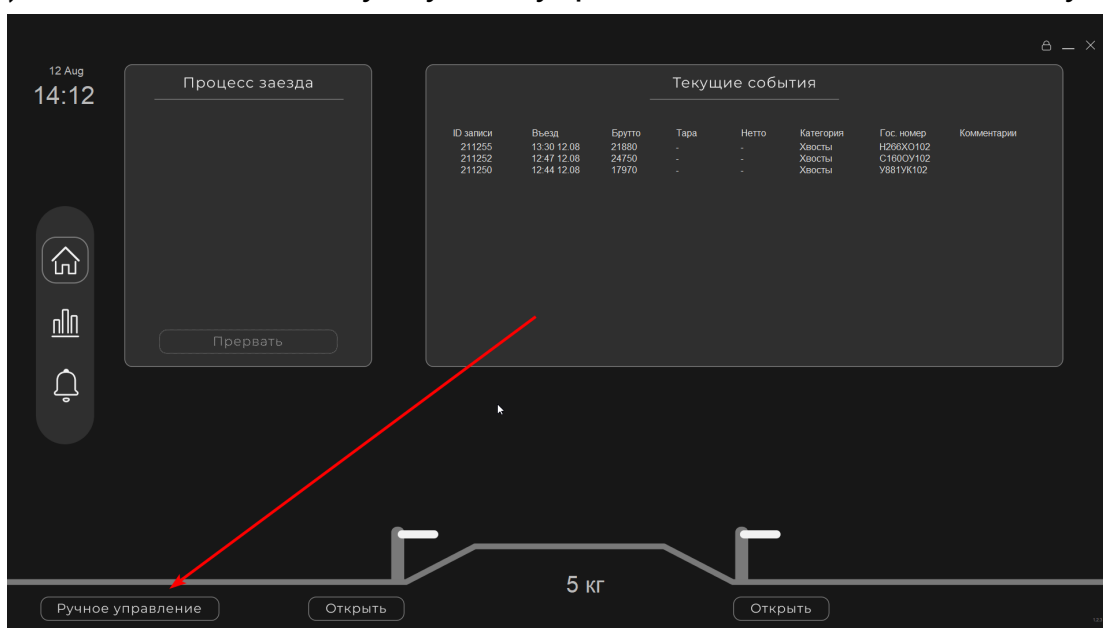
12 Aug
14:12

Процесс заезда

Прервать

Текущие события

| ID записи | Въезд | Брутто | Тара | Нетто | Категория | Гос. номер | Комментарии |
|---|---|---|---|---|---|---|---|
| 211255 | 13:30 12.08 | 21880 | - | - | Хвосты | Н266ХО102 | |
| 211252 | 12:47 12.08 | 24750 | - | - | Хвосты | С160ОУ102 | |
| 211250 | 12:44 12.08 | 17970 | - | - | Хвосты | У881УК102 | |

5 кг

Ручное управление

Открыть

Открыть